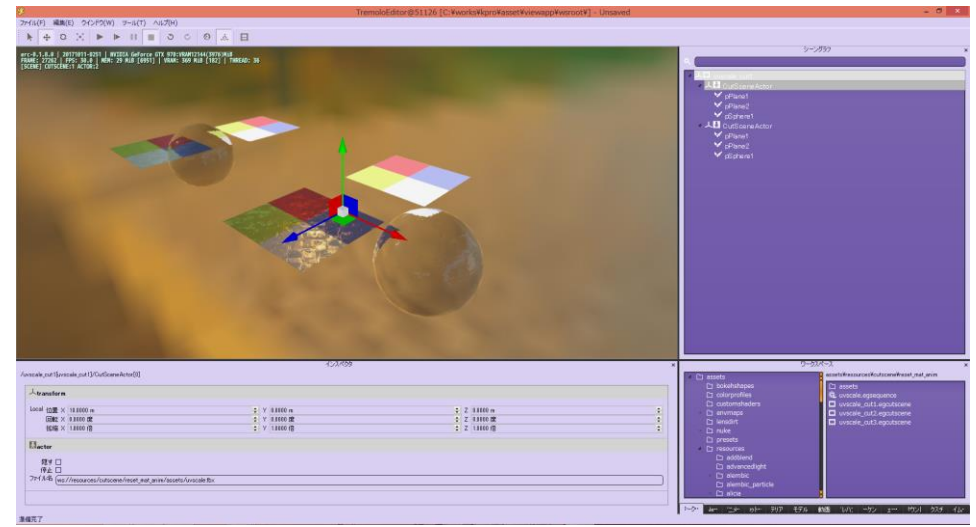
TremoloEditor@51126 [C:¥works¥kpn¥asset¥viewapp¥wsroot¥] - Unsaved

ファイル(F) 編集(E) ウインドウ(W) ツール(T) ヘルプ(H)

arc-0.1.0.0 | 20171011-0251 | NVIDIA GeForce GTX 970:VRAM[2144/3976]MiB
FRAME: 27262 | FPS: 30.0 | MEM: 29 MiB [6951] | VRAM: 369 MiB [182] | THREAD: 36
[SCENE] CUTSCENE:1 ACTOR:2

シーングラフ

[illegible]
CutSceneActor
pPlane1
pPlane2
pSphere1
CutSceneActor
pPlane1
pPlane2
pSphere1

インスペクタ

/uvscale_cut1[uvscale_cut1]/CutSceneActor[0]

transform

Local 位置 X 10.0000 m Y 0.0000 m Z 0.0000 m
回転 X 0.0000 度 Y 0.0000 度 Z 0.0000 度
拡縮 X 1.0000 倍 Y 1.0000 倍 Z 1.0000 倍

actor

隠す
停止
ファイル名 ws://resources/cutscene/reset_mat_anim/assets/uvscale.fbx

ワークスペース

assets
bokehshapes
colorprofiles
customshaders
envmaps
lensdirt
nuke
presets
resources
addblend
advancedlight
alembic
alembic_particle
alicia

assets¥resources¥cutscene¥reset_mat_anim

assets
uvscale.egsequence
uvscale_cut1.egcutscene
uvscale_cut2.egcutscene
uvscale_cut3.egcutscene

トーク ルー ニア ロー テリア モデル 動画 シバ ーケン ュー サウン ラスチ イン

準備完了